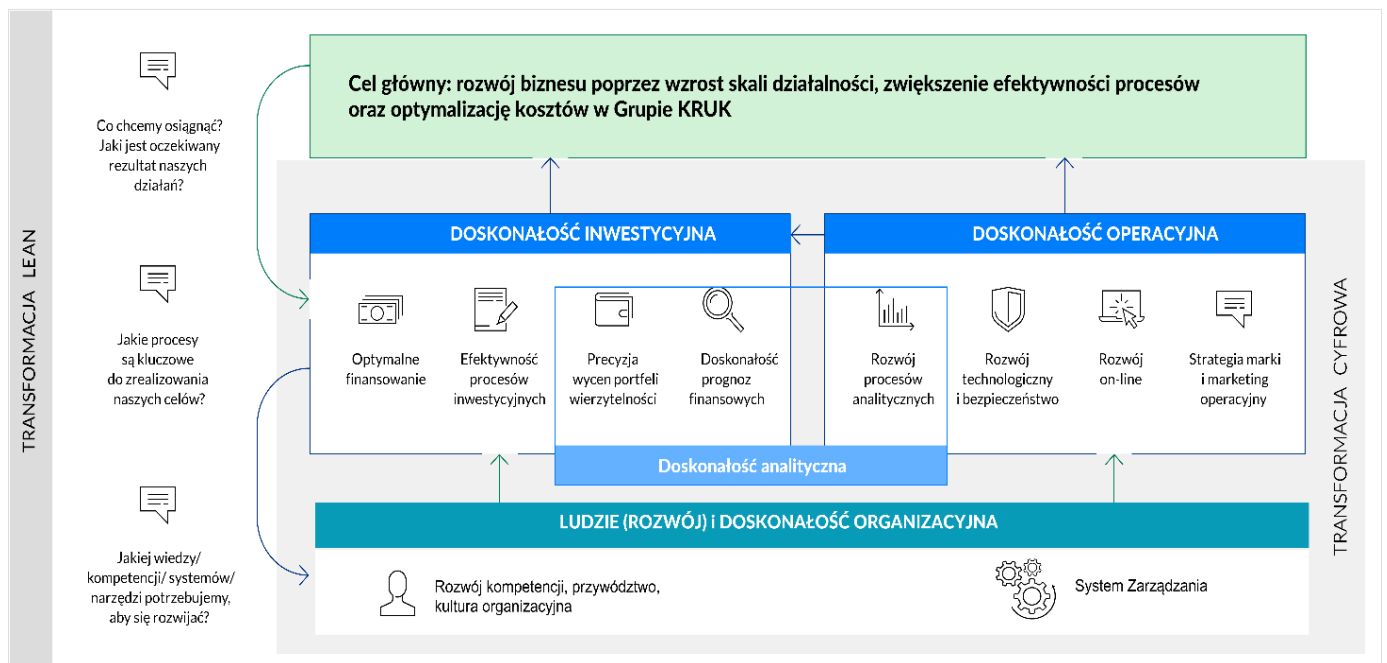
TRANSFORMACJA LEAN

Co chcemy osiągnąć? Jaki jest oczekiwany rezultat naszych działań?

Cel główny: rozwój biznesu poprzez wzrost skali działalności, zwiększenie efektywności procesów oraz optymalizację kosztów w Grupie KRUK

Jakie procesy są kluczowe do zrealizowania naszych celów?

DOSKONAŁOŚĆ INWESTYCYJNA

Optymalne finansowanie

Efektywność procesów inwestycyjnych

Precyzja wycen portfeli wierzytelności

Doskonałość prognoz finansowych

DOSKONAŁOŚĆ OPERACYJNA

Rozwój procesów analitycznych

Rozwój technologiczny i bezpieczeństwo

Rozwój on-line

Strategia marki i marketing operacyjny

Doskonałość analityczna

TRANSFORMACJA CYFROWA

Jakiej wiedzy/ kompetencji/ systemów/ narzędzi potrzebujemy, aby się rozwijać?

LUDZIE (ROZWÓJ) i DOSKONAŁOŚĆ ORGANIZACYJNA

Rozwój kompetencji, przywództwo, kultura organizacyjna

System Zarządzania